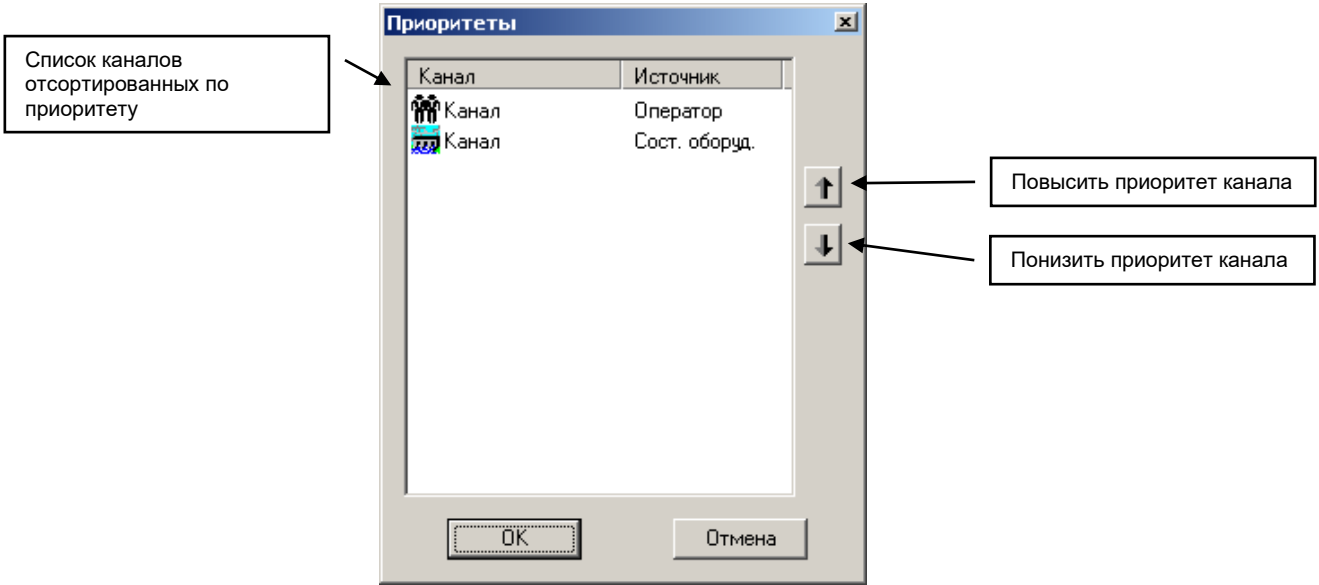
Приоритеты

Список каналов отсортированных по приоритету

| Канал | Источник |
|---|---|
| Канал | Оператор |
| Канал | Сост. оборуд. |

Повысить приоритет канала

Понизить приоритет канала

OK

Отмена